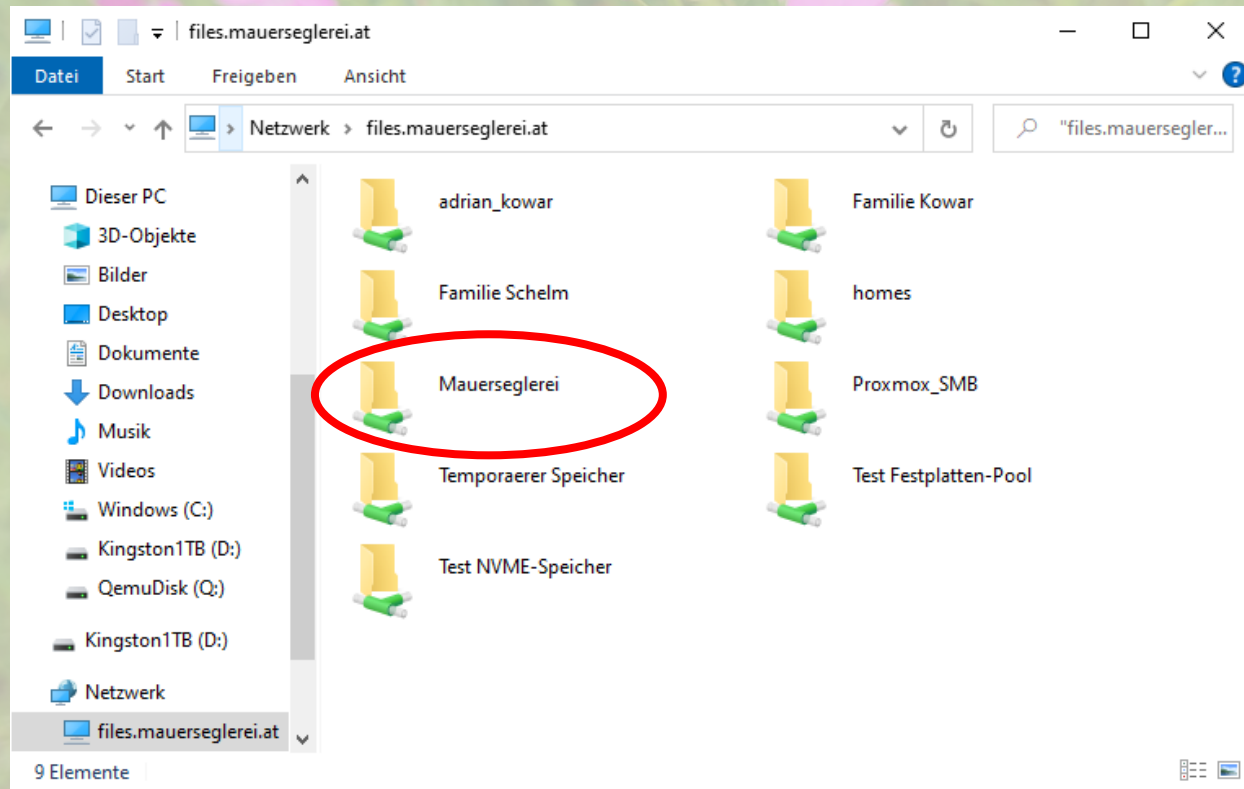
files.mauerseglerei.at

Datei Start Freigeben Ansicht

Netzwerk > files.mauerseglerei.at

"files.mauersegler...

Dieser PC
3D-Objekte
Bilder
Desktop
Dokumente
Downloads
Musik
Videos
Windows (C:)
Kingston1TB (D:)
QemuDisk (Q:)
Kingston1TB (D:)
Netzwerk
files.mauerseglerei.at

adrian_kowar
Familie Kowar
Familie Schelm
homes
Mauerseglerei
Proxmox_SMB
Temporaerer Speicher
Test Festplatten-Pool
Test NVME-Speicher

9 Elemente